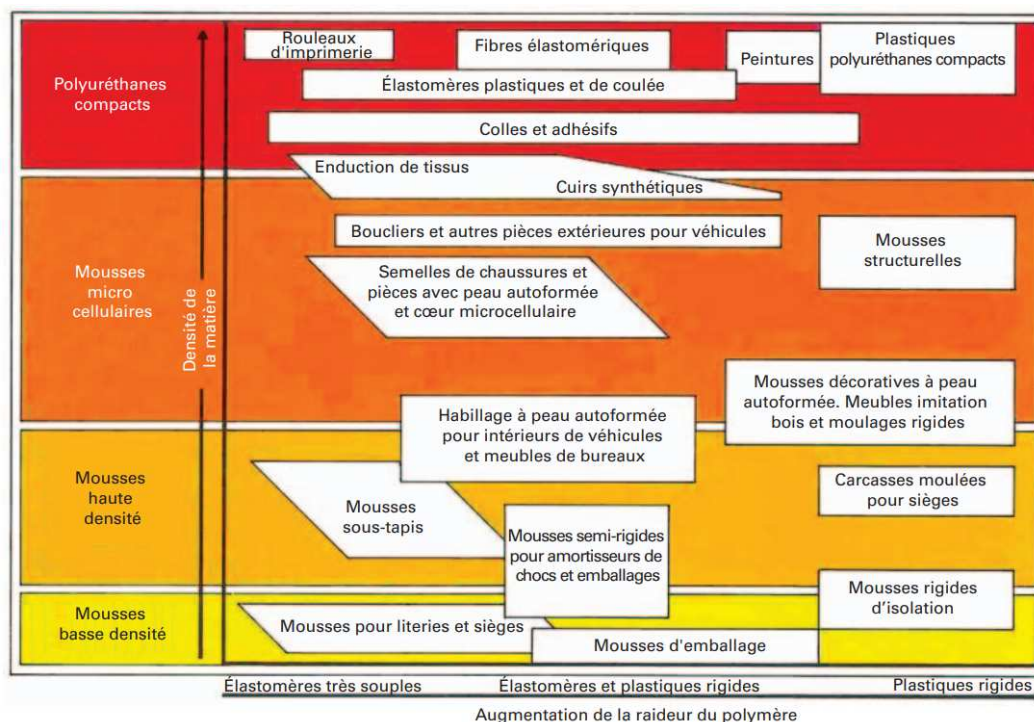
Polyuréthanes compacts

Mousses micro cellulaires

Mousses haute densité

Mousses basse densité

Densité de la matière

Rouleaux d'imprimerie

Fibres élastomériques

Peintures

Plastiques polyuréthanes compacts

Élastomères plastiques et de coulée

Colles et adhésifs

Enduction de tissus

Cuirs synthétiques

Boucliers et autres pièces extérieures pour véhicules

Mousses structurelles

Semelles de chaussures et pièces avec peau autoformée et cœur microcellulaire

Mousses décoratives à peau autoformée. Meubles imitation bois et moulages rigides

Habillage à peau autoformée pour intérieurs de véhicules et meubles de bureaux

Carcasses moulées pour sièges

Mousses sous-tapis

Mousses semi-rigides pour amortisseurs de chocs et emballages

Mousses rigides d'isolation

Mousses pour literies et sièges

Mousses d'emballage

Élastomères très souples

Élastomères et plastiques rigides

Plastiques rigides

Augmentation de la raideur du polymère